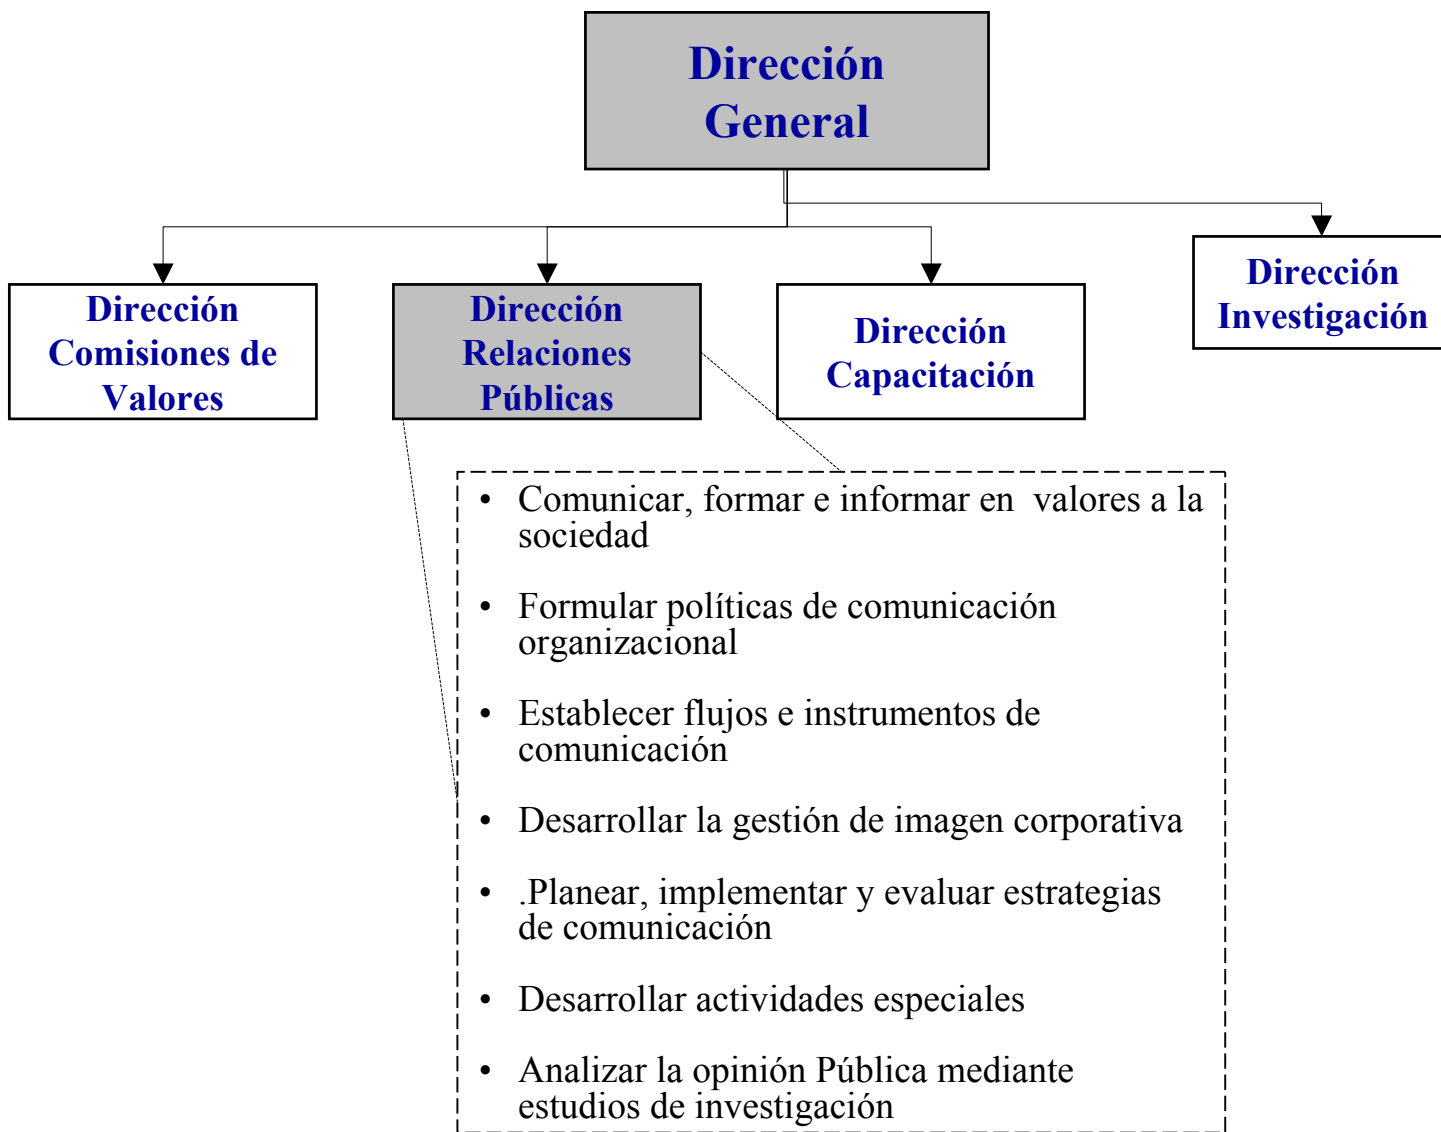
Dirección General

Dirección Comisiones de Valores

Dirección Relaciones Públicas

Dirección Capacitación

Dirección Investigación

• Comunicar, formar e informar en valores a la sociedad

• Formular políticas de comunicación organizacional

• Establecer flujos e instrumentos de comunicación

• Desarrollar la gestión de imagen corporativa

• .Planear, implementar y evaluar estrategias de comunicación

• Desarrollar actividades especiales

• Analizar la opinión Pública mediante estudios de investigación